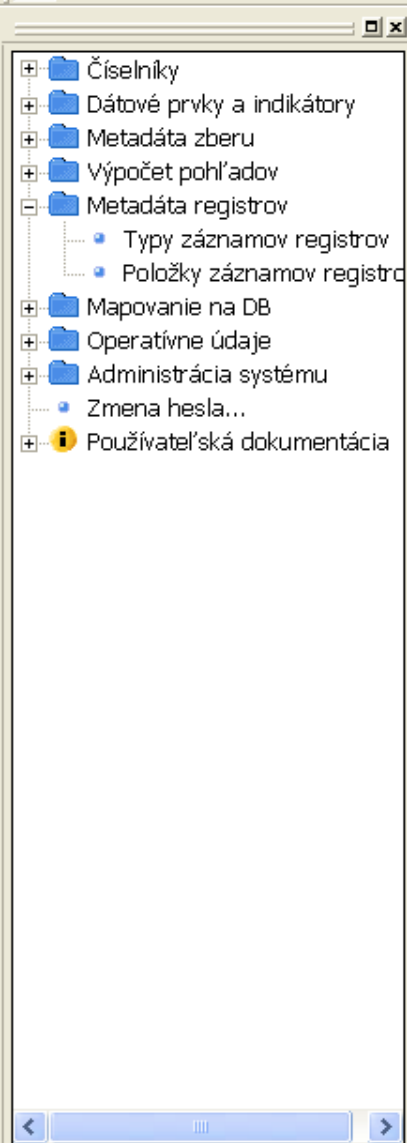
Číselníky
Dátové prvky a indikátory
Metadáta zberu
Výpočet pohľadov
Metadáta registrov
Typy záznamov registrov
Položky záznamov registro
Mapovanie na DB
Operatívne údaje
Administrácia systému
Zmena hesla...
Používateľská dokumentácia